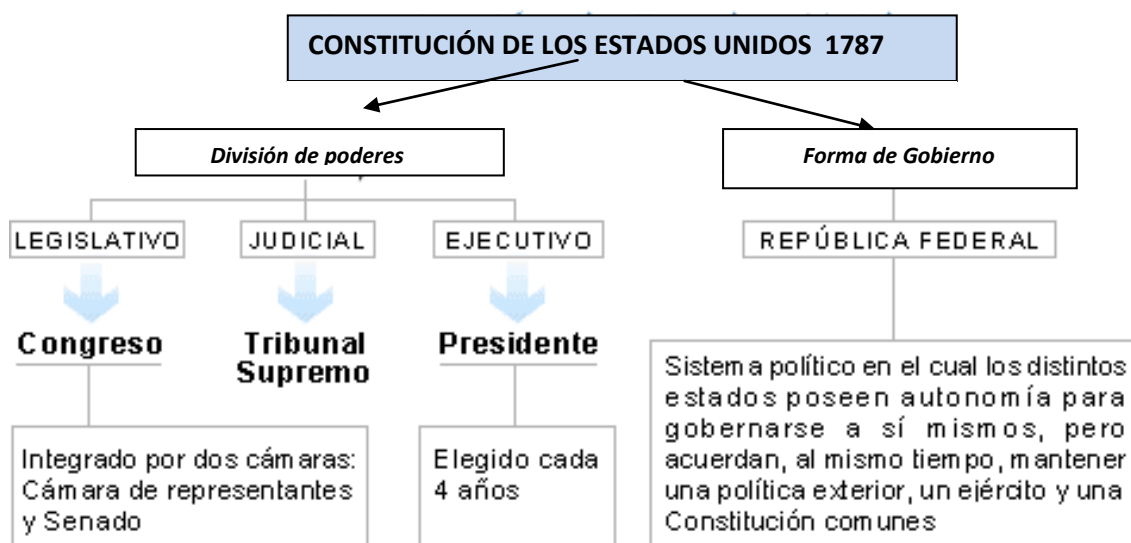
CONSTITUCIÓN DE LOS ESTADOS UNIDOS 1787

División de poderes

Forma de Gobierno

LEGISLATIVO

JUDICIAL

EJECUTIVO

REPÚBLICA FEDERAL

Congreso

Tribunal Supremo

Presidente

Sistema político en el cual los distintos estados poseen autonomía para gobernarse a sí mismos, pero acuerdan, al mismo tiempo, mantener una política exterior, un ejército y una Constitución comunes

Integrado por dos cámaras: Cámara de representantes y Senado

Elegido cada 4 años